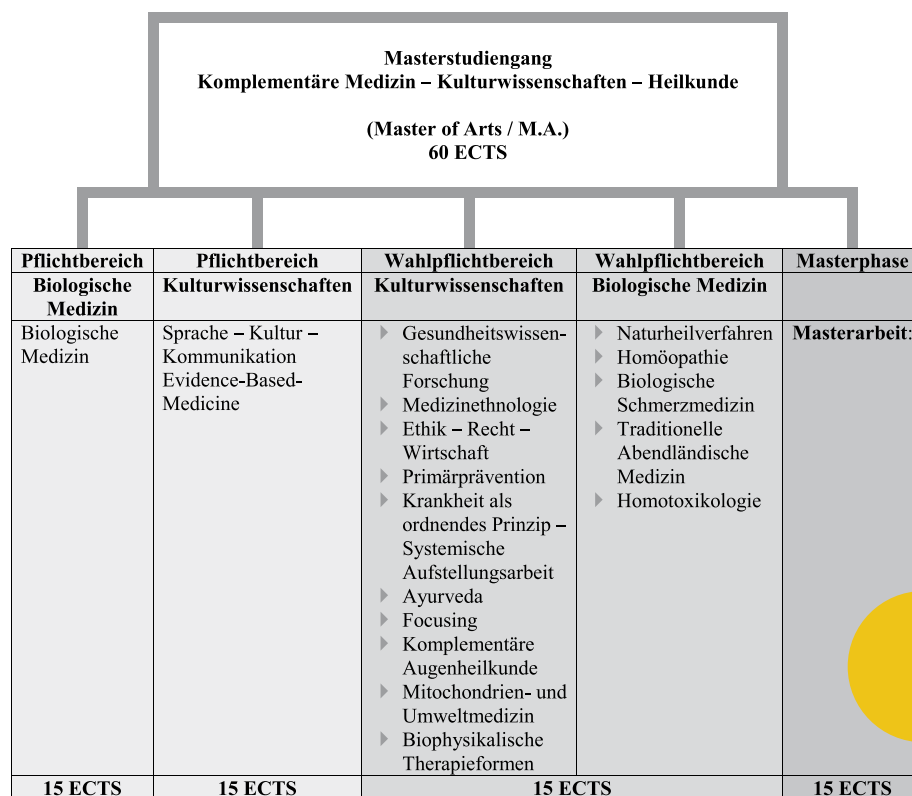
Masterstudiengang
Komplementäre Medizin – Kulturwissenschaften – Heilkunde

(Master of Arts / M.A.)
60 ECTS

| Pflichtbereich | Pflichtbereich | Wahlpflichtbereich | Wahlpflichtbereich | Masterphase |
|---|---|---|---|---|
| Biologische Medizin | Kulturwissenschaften | Kulturwissenschaften | Biologische Medizin | |
| Biologische Medizin | Sprache – Kultur – Kommunikation Evidence-Based-Medicine | Gesundheitswissenschaftliche Forschung<br>Medizinethnologie<br>Ethik – Recht – Wirtschaft<br>Primärprävention<br>Krankheit als ordnendes Prinzip – Systemische Aufstellungsarbeit<br>Ayurveda<br>Focusing<br>Komplementäre Augenheilkunde<br>Mitochondrien- und Umweltmedizin<br>Biophysikalische Therapieformen | Naturheilverfahren<br>Homöopathie<br>Biologische Schmerzmedizin<br>Traditionelle Abendländische Medizin<br>Homotoxikologie | Masterarbeit: |
| 15 ECTS | 15 ECTS | 15 ECTS | | 15 ECTS |